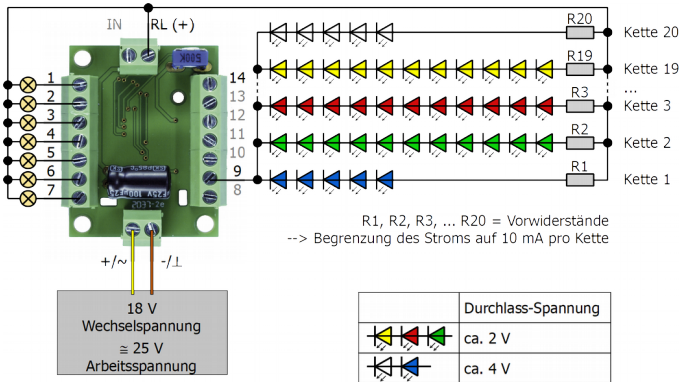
IN

RL (+)

1
2
3
4
5
6
7

14
13
12
11
10
9
8

R20
R19
R3
R2
R1

Kette 20
Kette 19
...
Kette 3
Kette 2
Kette 1

R1, R2, R3, ... R20 = Vorwiderstände
--> Begrenzung des Stroms auf 10 mA pro Kette

+/~

-/⊥

18 V
Wechselspannung
≅ 25 V
Arbeitsspannung

| | Durchlass-Spannung |
|---|---|
| | ca. 2 V |
| | ca. 4 V |